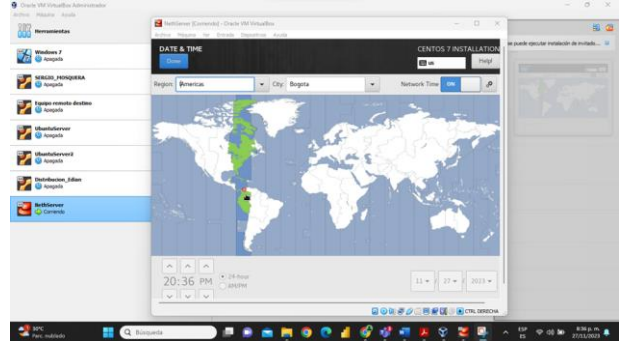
Oracle VM VirtualBox Administrador
Archivo Máquina Ayuda

Herramientas

Windows 7
Apagada

SERGIO_MOSQUERA
Apagada

Equipo remoto destino
Apagada

UbuntuServer
Apagada

UbuntuServer2
Apagada

Distribucion_Edias
Apagada

BethServer
Corriendo

BethServer [Corriendo] - Oracle VM VirtualBox
Archivo Máquina Ver Entrada Dispositivos Ayuda

DATE & TIME
Done

CENTOS 7 INSTALLATION
es
Help!

Region: Americas
City: Bogota
Network Time ON

20:36 PM
24-hour
AM/PM

11
27
2023

CTRL DERECHA

se puede ejecutar instalación de invitado...

30°C
Parc. nublado

Búsqueda

ESP
ES

8:36 p. m.
27/11/2023